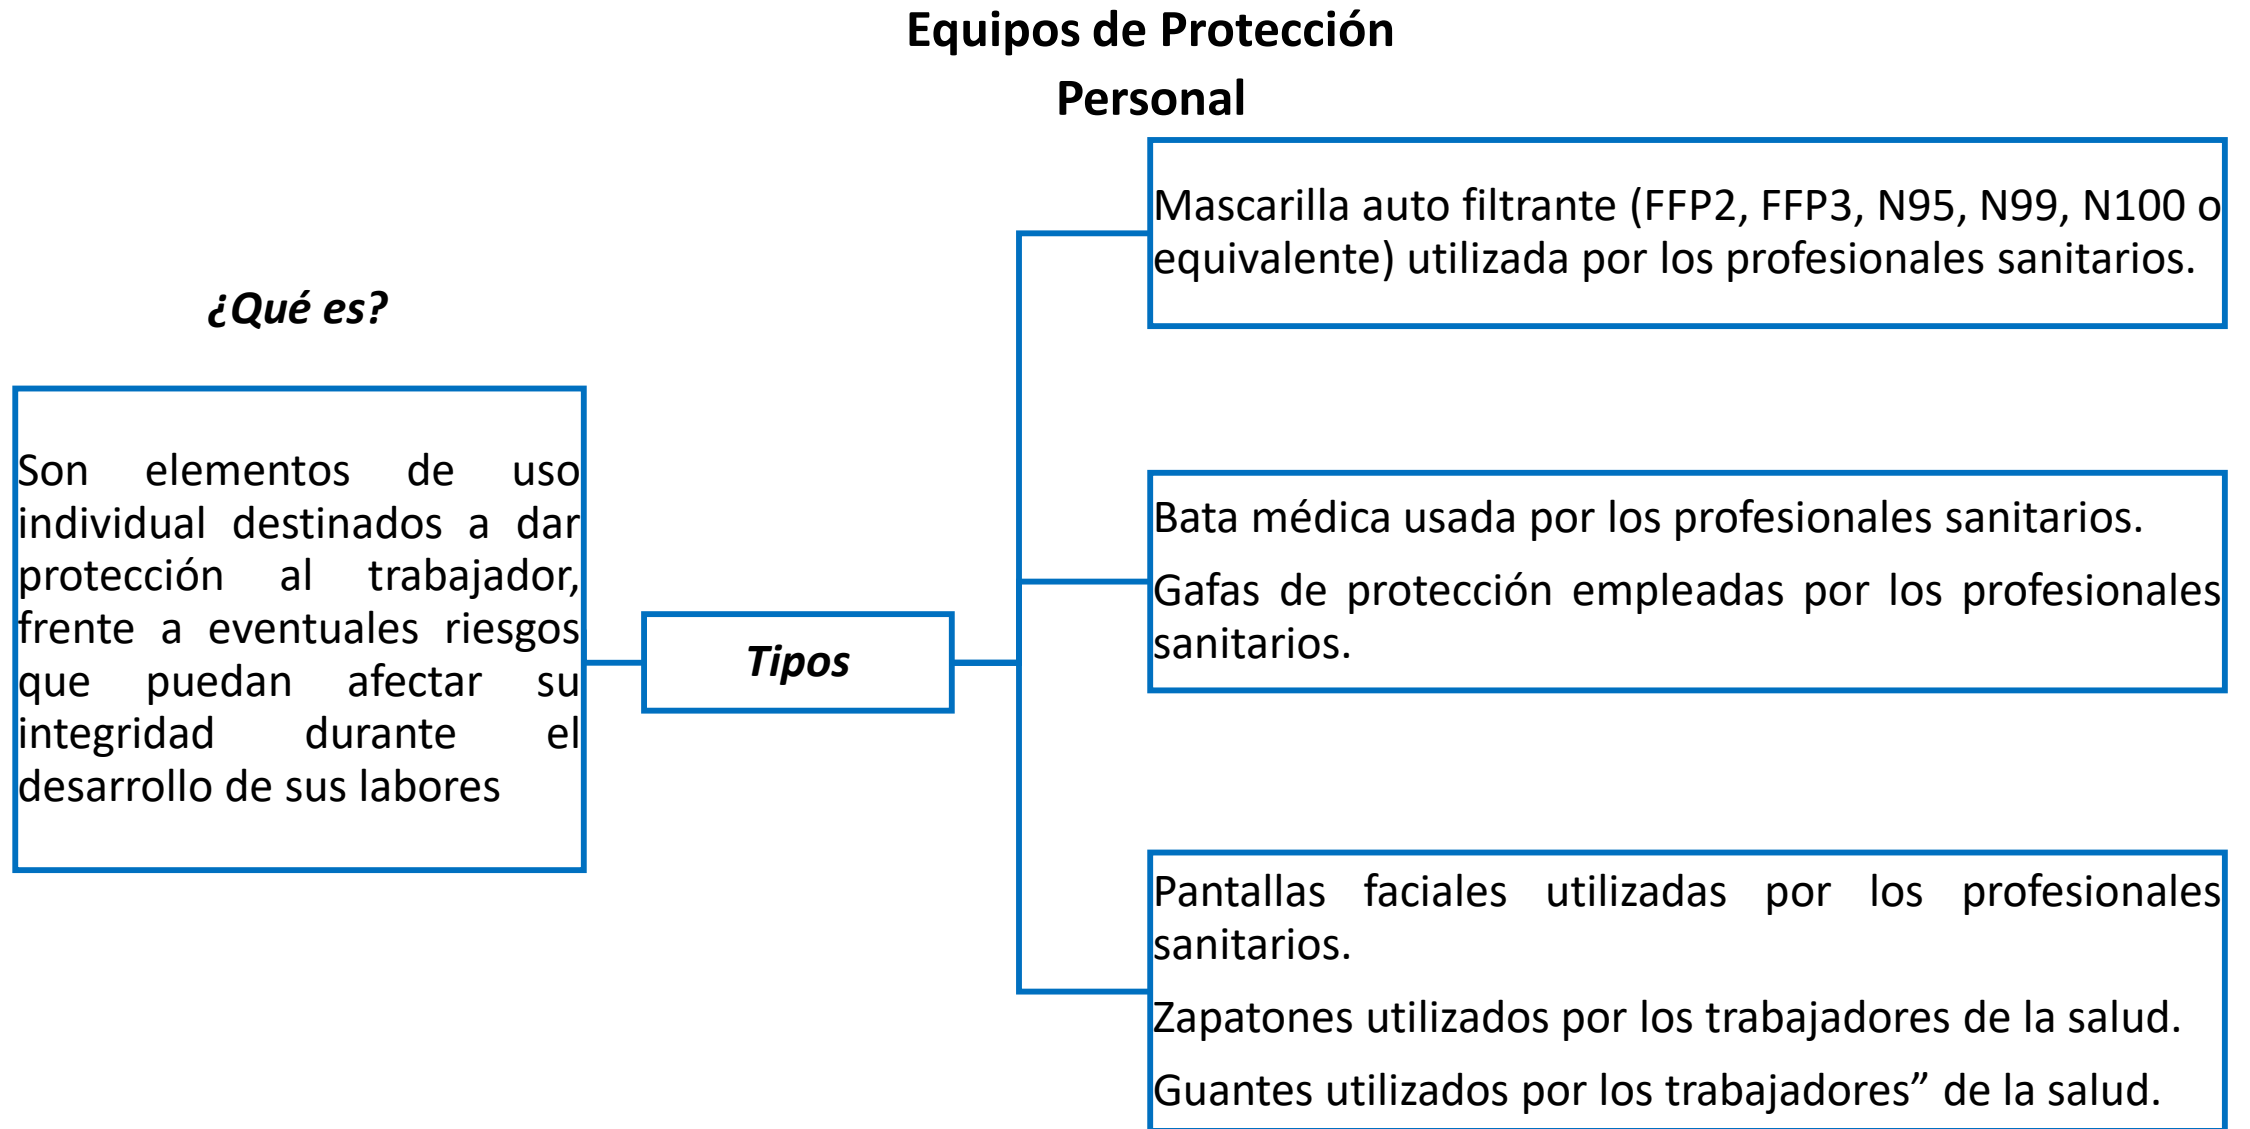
Equipos de Protección Personal

¿Qué es?

Son elementos de uso individual destinados a dar protección al trabajador, frente a eventuales riesgos que puedan afectar su integridad durante el desarrollo de sus labores

Tipos

Mascarilla auto filtrante (FFP2, FFP3, N95, N99, N100 o equivalente) utilizada por los profesionales sanitarios.

Bata médica usada por los profesionales sanitarios.

Gafas de protección empleadas por los profesionales sanitarios.

Pantallas faciales utilizadas por los profesionales sanitarios.

Zapatones utilizados por los trabajadores de la salud.

Guantes utilizados por los trabajadores” de la salud.